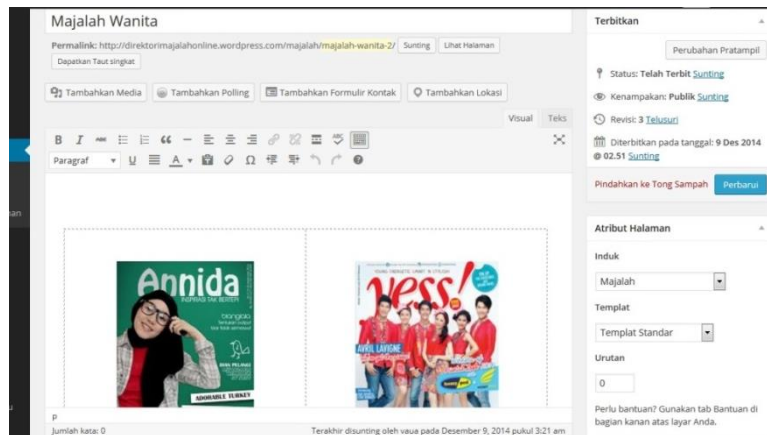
Majalah Wanita

Permalink: http://direktorimajalahonline.wordpress.com/majalah/majalah-wanita-2/ Sunting Lihat Halaman

Dapatkan Taut singkat

Tambahkan Media Tambahkan Polling Tambahkan Formulir Kontak Tambahkan Lokasi

Visual Teks

B I ABC

Paragraf U A Ω

Annida

INSPIRASI TAK BERTEPI

ADORABLE TURKEY

YES!

AVRIL LAVIGNE

p

Jumlah kata: 0

Terakhir disunting oleh vaua pada Desember 9, 2014 pukul 3:21 am

Terbitkan

Perubahan Pratampil

Status: Telah Terbit Sunting

Kenampakan: Publik Sunting

Revisi: 3 Telusuri

Diterbitkan pada tanggal: 9 Des 2014 @ 02.51 Sunting

Pindahkan ke Tong Sampah

Perbarui

Atribut Halaman

Induk

Majalah

Templat

Templat Standar

Urutan

0

Perlu bantuan? Gunakan tab Bantuan di bagian kanan atas layar Anda.

an